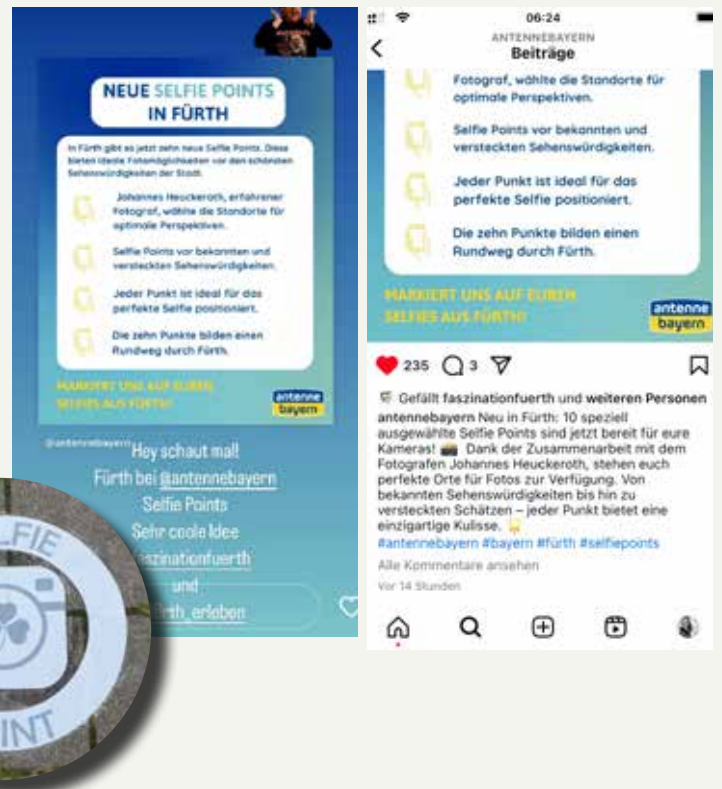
NEUE SELFIE POINTS IN FÜRTH

In Fürth gibt es jetzt zehn neue Selfie Points. Diese bieten ideale Fotomöglichkeiten vor den schönsten Sehenswürdigkeiten der Stadt.

Johannes Heuckeroth, erfahrener Fotograf, wählte die Standorte für optimale Perspektiven.

Selfie Points vor bekannten und versteckten Sehenswürdigkeiten.

Jeder Punkt ist ideal für das perfekte Selfie positioniert.

Die zehn Punkte bilden einen Rundweg durch Fürth.

MARKIERT UNS AUF EUREN SELFIES AUS FÜRTH!

antenne bayern

@antennebayern Hey schaut mal!
Fürth bei @antennebayern
Selfie Points
Sehr coole Idee
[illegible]szinationfuerth
und
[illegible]rth_erleben

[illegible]LFIE
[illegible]INT

06:24
ANTENNEBAYERN
Beiträge

Fotograf, wählte die Standorte für optimale Perspektiven.

Selfie Points vor bekannten und versteckten Sehenswürdigkeiten.

Jeder Punkt ist ideal für das perfekte Selfie positioniert.

Die zehn Punkte bilden einen Rundweg durch Fürth.

MARKIERT UNS AUF EUREN SELFIES AUS FÜRTH!

antenne bayern

235 3

Gefällt faszinationfuerth und weiteren Personen

antennebayern Neu in Fürth: 10 speziell ausgewählte Selfie Points sind jetzt bereit für eure Kameras! Dank der Zusammenarbeit mit dem Fotografen Johannes Heuckeroth, stehen euch perfekte Orte für Fotos zur Verfügung. Von bekannten Sehenswürdigkeiten bis hin zu versteckten Schätzen – jeder Punkt bietet eine einzigartige Kulisse.
#antennebayern #bayern #fürth #selfiepoints
Alle Kommentare ansehen
Vor 14 Stunden